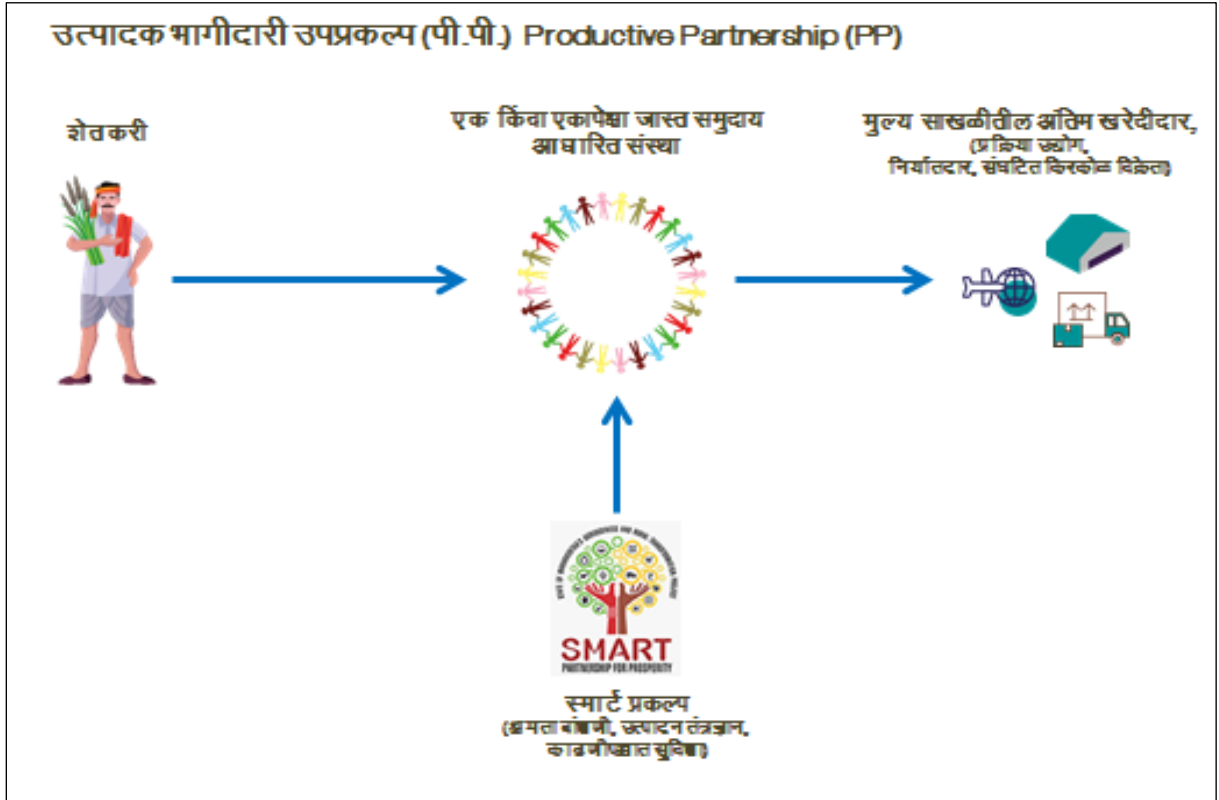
उत्पादक भागीदारी उपप्रकल्प (पी.पी.) Productive Partnership (PP)

शेतकरी

एक किंवा एकापेक्षा जास्त समुदाय आधारित संस्था

मुल्य साखळीतील अंतिम खरेदीदार, (प्रक्रिया उद्योग, निर्यातदार, संघटित किरकोळ विक्रेता)

SMART
PARTNERSHIP FOR PROSPERITY

स्मार्ट प्रकल्प
(क्षमता बांधणी, उत्पादन तंत्रज्ञान, काढणीपश्चात सुविधा)